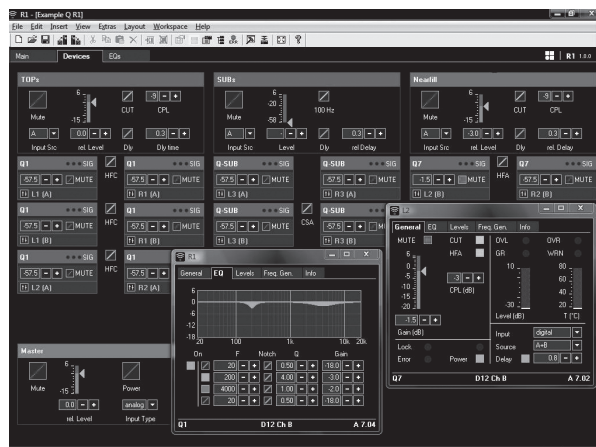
R1 - [Example Q R1]
File Edit Insert View Extras Layout Workspace Help
Main Devices EQs
R1 1.0.0

TOPs
6
Mute -15
CUT CPL
-9
A 0.0 0.3
Input Src rel. Level Dly Dly time

SUBs
6 -20 -50
Mute
100 Hz
A 0.3
Input Src Level Dly rel. Delay

Nearfill
6
Mute -15
CUT CPL
-9
A -3.0 0.3
Input Src rel. Level Dly rel. Delay

Q1 SIG
-57.5 MUTE
L1 (A)
HFC
Q1 SIG
-57.5 MUTE
R1 (A)
Q-SUB SIG
-57.5 MUTE
L3 (A)
Q-SUB SIG
-57.5 MUTE
R3 (A)
Q7 SIG
-1.5 MUTE
L2 (B)
HFA
Q7 SIG
-57.5 MUTE
R2 (B)

Q1 SIG
-57.5 MUTE
L1 (B)
HFC
Q1 SIG
-57.5 MUTE
R1 (B)
Q-SUB SIG
-57.5 MUTE
L3 (B)
CSA
Q-SUB SIG
-57.5 MUTE
R3 (B)

Q1 SIG
-57.5 MUTE
L2 (A)
HFC
Q1
-57.5
R2 (A)

R1
General EQ Levels Freq. Gen. Info
6
0
-6
-12
-18
20 100 1k 10k 20k
On F Notch Q Gain
20 0.50 -18.0
20 4.00 -3.0
4000 1.00 -2.0
20 0.50 -18.0
Q1 D12 Ch B A 7.04

L2
General EQ Levels Freq. Gen. Info
MUTE CUT OVL OVR
HFA GR WRN
6
0
-5
-10
-15
-20
-30
-3
CPL (dB)
10
-30
Level (dB)
80
60
40
20
T (°C)
-1.5
Gain (dB)
Lock
Error Power
Input digital
Source A+B
Delay 0.8
Q7 D12 Ch B A 7.02

Master
6
Mute -15
0.0
rel. Level
Power
analog
Input Type